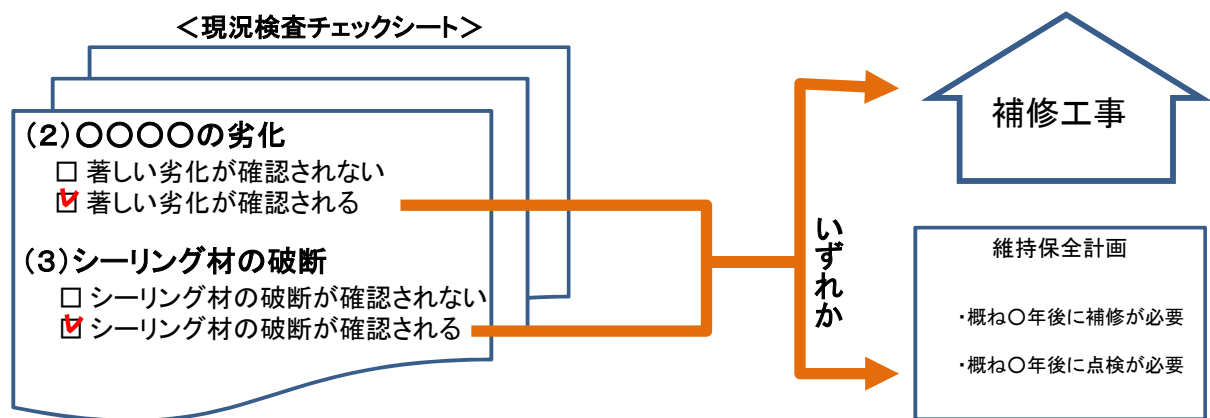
＜現況検査チェックシート＞

（2）○○○○の劣化
☐ 著しい劣化が確認されない
☑ 著しい劣化が確認される

（3）シーリング材の破断
☐ シーリング材の破断が確認されない
☑ シーリング材の破断が確認される

いずれか

補修工事

維持保全計画

・概ね○年後に補修が必要

・概ね○年後に点検が必要